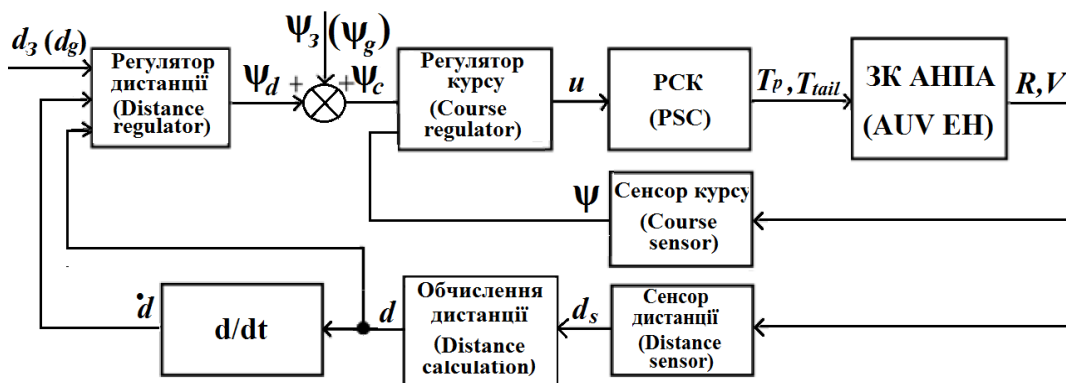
$d_З\ (d_g)$

Регулятор дистанції (Distance regulator)

$\Psi_З\ (\Psi_g)$

$\Psi_d$ + + $\Psi_c$

Регулятор курсу (Course regulator)

$u$

РСК (PSC)

$T_p, T_{tail}$

ЗК АНПА (AUV EH)

$R, V$

$\Psi$

Сенсор курсу (Course sensor)

$\dot{d}$

d/dt

$d$

Обчислення дистанції (Distance calculation)

$d_s$

Сенсор дистанції (Distance sensor)